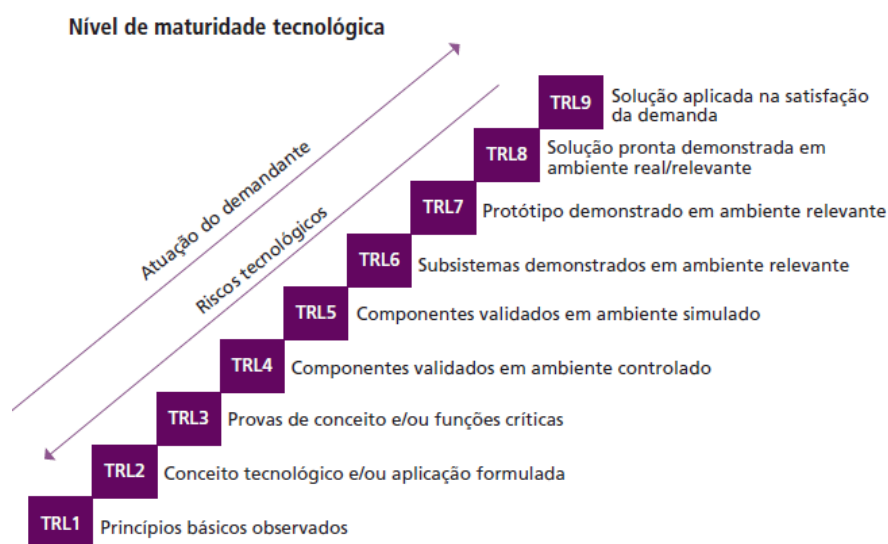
Nível de maturidade tecnológica

Atuação do demandante

Riscos tecnológicos

TRL9 Solução aplicada na satisfação da demanda

TRL8 Solução pronta demonstrada em ambiente real/relevante

TRL7 Protótipo demonstrado em ambiente relevante

TRL6 Subsistemas demonstrados em ambiente relevante

TRL5 Componentes validados em ambiente simulado

TRL4 Componentes validados em ambiente controlado

TRL3 Provas de conceito e/ou funções críticas

TRL2 Conceito tecnológico e/ou aplicação formulada

TRL1 Princípios básicos observados